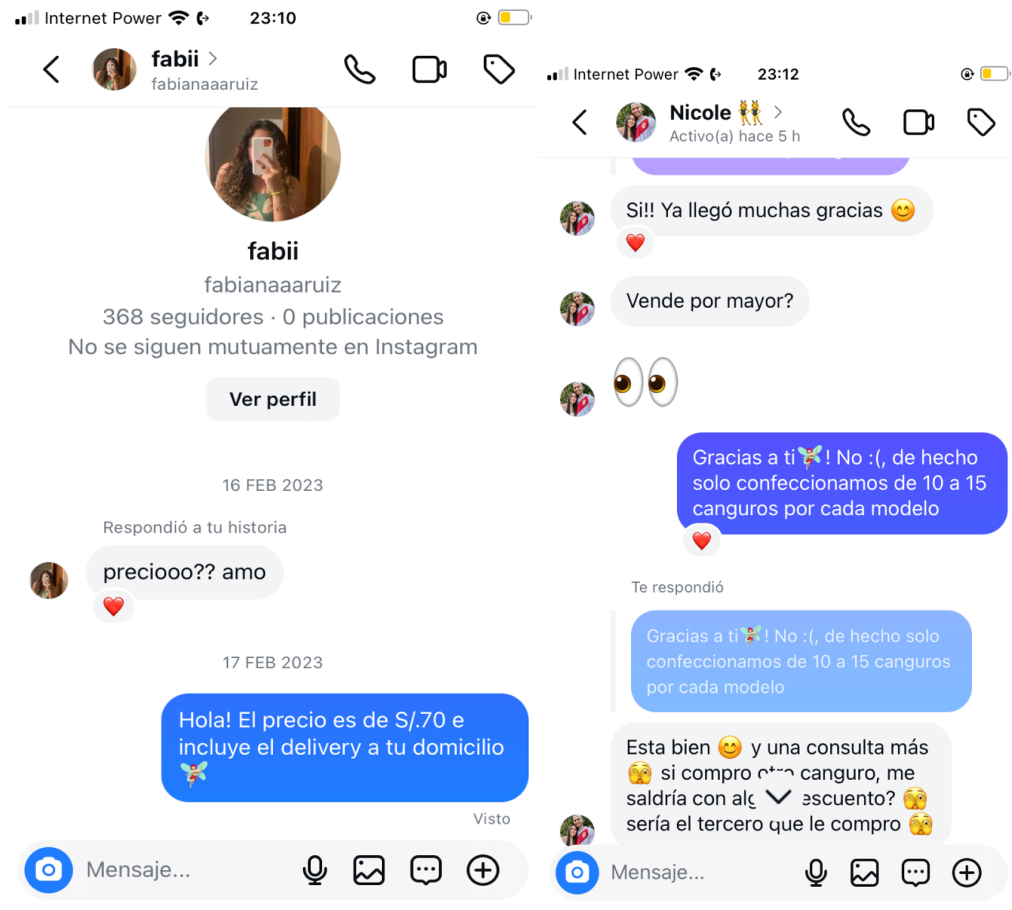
Internet Power 23:10

fabii
fabianaaaruiz

fabii
fabianaaaruiz
368 seguidores · 0 publicaciones
No se siguen mutuamente en Instagram
Ver perfil

16 FEB 2023

Respondió a tu historia
preciooo?? amo
❤️

17 FEB 2023

Hola! El precio es de S/.70 e incluye el delivery a tu domicilio 🧚

Visto

Mensaje...

Internet Power 23:12

Nicole 👯
Activo(a) hace 5 h

Si!! Ya llegó muchas gracias 😊
❤️

Vende por mayor?

👀

Gracias a ti🧚! No :(, de hecho solo confeccionamos de 10 a 15 canguros por cada modelo
❤️

Te respondió

Gracias a ti🧚! No :(, de hecho solo confeccionamos de 10 a 15 canguros por cada modelo

Esta bien 😊 y una consulta más 🫣 si compro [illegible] canguro, me saldría con alg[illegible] descuento? 🫣 sería el tercero que le compro 🫣

Mensaje...